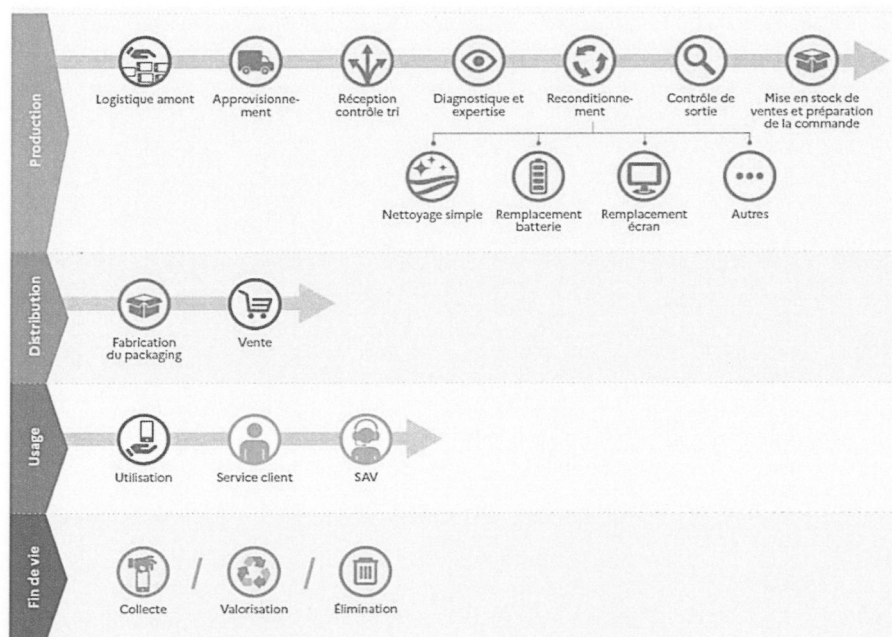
Production

Logistique amont

Approvisionnement

Réception contrôle tri

Diagnostique et expertise

Reconditionnement

Contrôle de sortie

Mise en stock de ventes et préparation de la commande

Nettoyage simple

Remplacement batterie

Remplacement écran

Autres

Distribution

Fabrication du packaging

Vente

Usage

Utilisation

Service client

SAV

Fin de vie

Collecte

/

Valorisation

/

Élimination